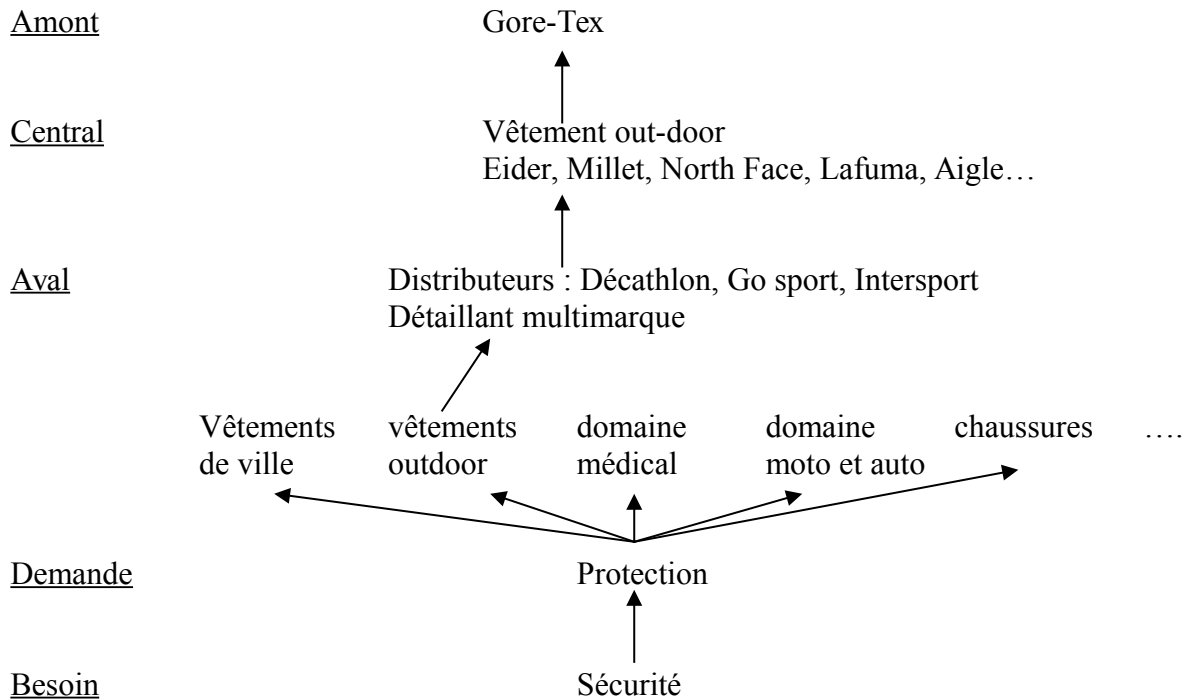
Amont Gore-Tex

Central Vêtement out-door
Eider, Millet, North Face, Lafuma, Aigle…

Aval Distributeurs : Décathlon, Go sport, Intersport
Détaillant multimarque

Vêtements de ville
vêtements outdoor
domaine médical
domaine moto et auto
chaussures
….

Demande Protection

Besoin Sécurité